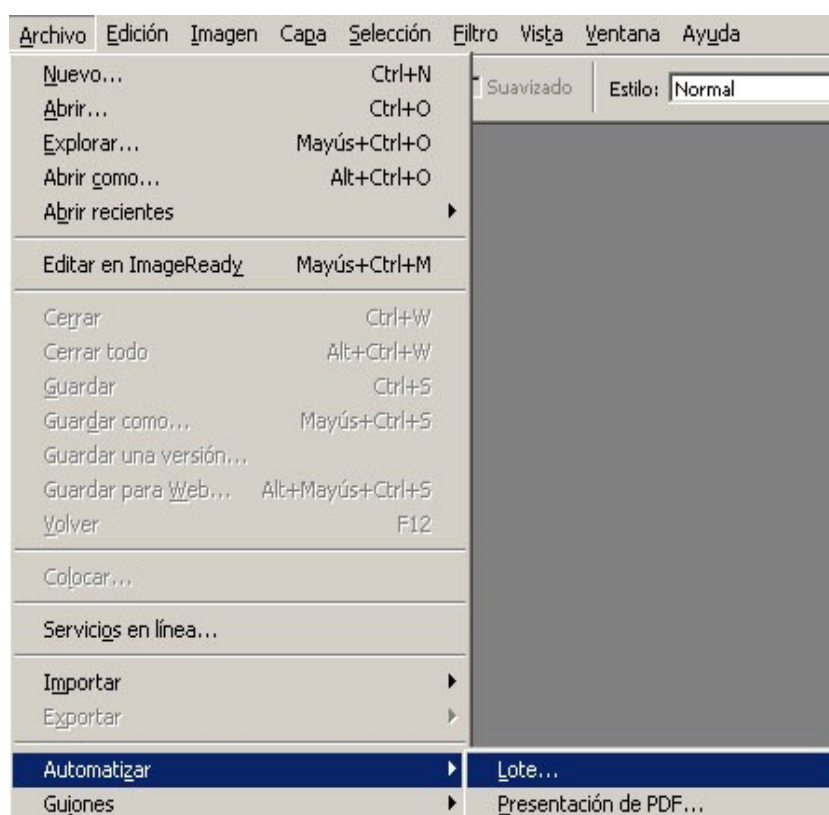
Archivo Edición Imagen Capa Selección Filtro Vista Ventana Ayuda

Suavizado Estilo: Normal

Nuevo... Ctrl+N
Abrir... Ctrl+O
Explorar... Mayús+Ctrl+O
Abrir como... Alt+Ctrl+O
Abrir recientes

Editar en ImageReady Mayús+Ctrl+M

Cerrar Ctrl+W
Cerrar todo Alt+Ctrl+W
Guardar Ctrl+S
Guardar como... Mayús+Ctrl+S
Guardar una versión...
Guardar para Web... Alt+Mayús+Ctrl+S
Volver F12

Colocar...

Servicios en línea...

Importar
Exportar

Automatizar
Guiones

Lote...
Presentación de PDF...